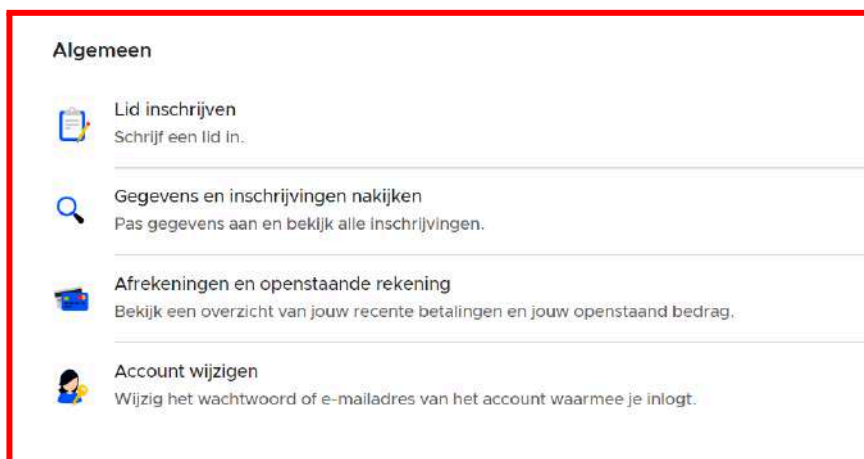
Algemeen

Lid inschrijven
Schrijf een lid in.

Gegevens en inschrijvingen nakijken
Pas gegevens aan en bekijk alle inschrijvingen.

Afrekeningen en openstaande rekening
Bekijk een overzicht van jouw recente betalingen en jouw openstaand bedrag.

Account wijzigen
Wijzig het wachtwoord of e-mailadres van het account waarmee je inlogt.